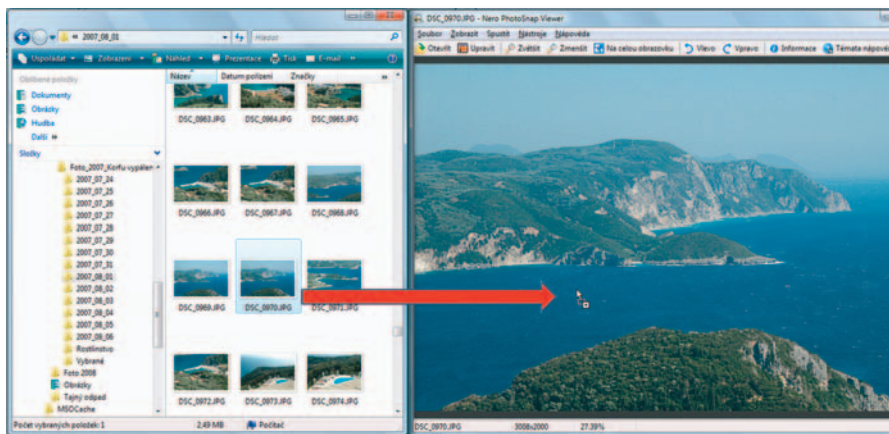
2007_08_01
Hledat
Uspořádat
Zobrazení
Náhled
Prezentace
Tisk
E-mail
Oblíbené položky
Dokumenty
Obrázky
Hudba
Další »
Složky
Foto_2007_Korfu vypálen
2007_07_24
2007_07_25
2007_07_26
2007_07_27
2007_07_28
2007_07_29
2007_07_30
2007_07_31
2007_08_01
2007_08_02
2007_08_03
2007_08_04
2007_08_05
2007_08_06
Rostlinstvo
Vybraná
Foto 2008
Obrázky
Tajný odpad
MSOCache
Název
Datum pořízení
Značky
DSC_0963.JPG
DSC_0964.JPG
DSC_0965.JPG
DSC_0966.JPG
DSC_0967.JPG
DSC_0968.JPG
DSC_0969.JPG
DSC_0970.JPG
DSC_0971.JPG
DSC_0972.JPG
DSC_0973.JPG
DSC_0974.JPG
Počet vybraných položek: 1
2,49 MB
Počítač
DSC_0970.JPG - Nero PhotoSnap Viewer
Soubor Zobrazit Spustit Nástroje Nápověda
Otevřít
Upravit
Zvětšit
Zmenšit
Na celou obrazovku
Vlevo
Vpravo
Informace
Témata nápovědy
DSC_0970.JPG
3008x2000
27.39%